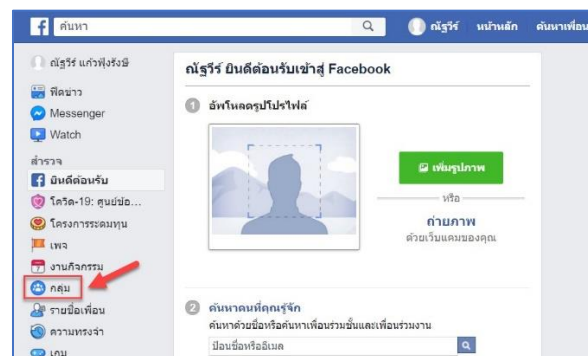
f ค้นหา

ณัฐวีร์ หน้าหลัก ค้นหาเพื่อน

ณัฐวีร์ แก้วฟุ้งรังษี

ฟีดข่าว

Messenger

Watch

สำรวจ

ยินดีต้อนรับ

โควิด-19: ศูนย์ข้อ...

โครงการระดมทุน

เพจ

งานกิจกรรม

กลุ่ม

รายชื่อเพื่อน

ความทรงจำ

เกม

ณัฐวีร์ ยินดีต้อนรับเข้าสู่ Facebook

1 อัพโหลดรูปโปรไฟล์

เพิ่มรูปภาพ

หรือ

ถ่ายภาพ

ด้วยเว็บแคมของคุณ

2 ค้นหาคนที่คุณรู้จัก

ค้นหาด้วยชื่อหรือค้นหาเพื่อนร่วมชั้นและเพื่อนร่วมงาน

ป้อนชื่อหรืออีเมล